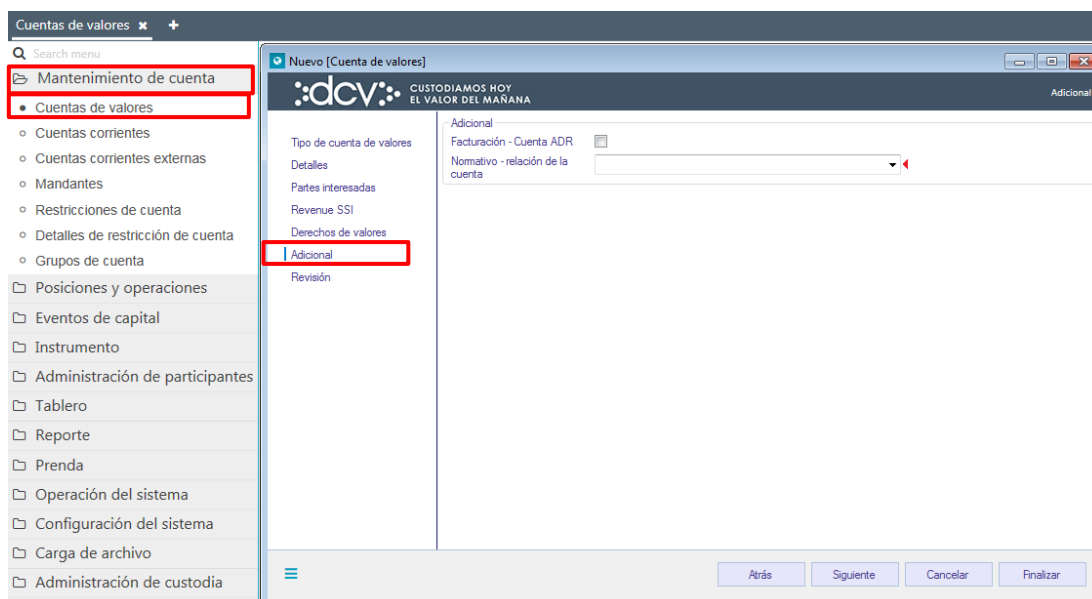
Cuentas de valores ✖ +

Search menu

Mantenimiento de cuenta
Cuentas de valores
Cuentas corrientes
Cuentas corrientes externas
Mandantes
Restricciones de cuenta
Detalles de restricción de cuenta
Grupos de cuenta
Posiciones y operaciones
Eventos de capital
Instrumento
Administración de participantes
Tablero
Reporte
Prenda
Operación del sistema
Configuración del sistema
Carga de archivo
Administración de custodia

Nuevo [Cuenta de valores]

:dcv: CUSTODIAMOS HOY EL VALOR DEL MAÑANA

Adicional

Tipo de cuenta de valores
Detalles
Partes interesadas
Revenue SSI
Derechos de valores
Adicional
Revisión

Adicional
Facturación - Cuenta ADR
Normativo - relación de la cuenta

Atrás
Siguiente
Cancelar
Finalizar